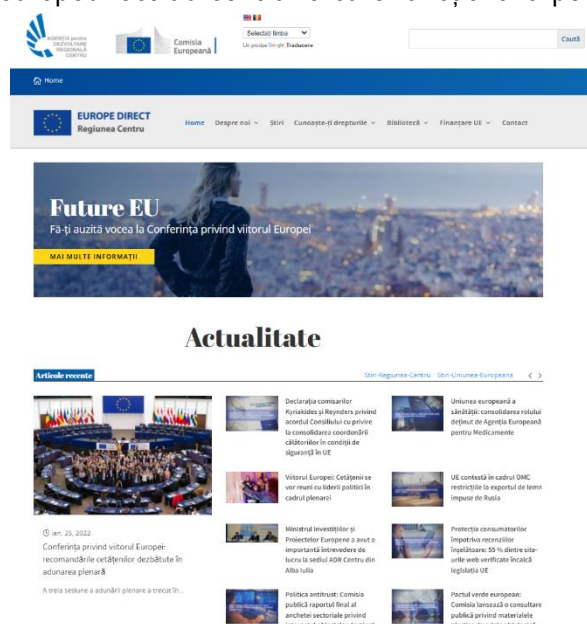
AGENȚIA pentru DEZVOLTARE REGIONALĂ CENTRU

Comisia Europeană

Selectați limba
Un produs Google Traducere

Caută

Home

EUROPE DIRECT
Regiunea Centru

Home Despre noi Știri Cunoaște-ți drepturile Bibliotecă Finanțare UE Contact

Future EU
Fă-ți auzită vocea la Conferința privind viitorul Europei

MAI MULTE INFORMAȚII

Actualitate

Articole recente

Stiri-Regiunea-Centru Stiri-Uniunea-Europeana

ian. 25, 2022
Conferința privind viitorul Europei: recomandările cetățenilor dezbătute în adunarea plenară

A treia sesiune a adunării plenare a trecut în...

Declarația comisarilor Kyriakides și Reynders privind acordul Consiliului cu privire la consolidarea coordonării călătoriilor în condiții de siguranță în UE

Uniunea europeană a sănătății: consolidarea rolului deținut de Agenția Europeană pentru Medicamente

Viitorul Europei: Cetățenii se vor reuni cu liderii politici în cadrul plenarei

UE contestă în cadrul OMC restricțiile la exportul de lemn impuse de Rusia

Ministrul Investițiilor și Proiectelor Europene a avut o importantă întrevedere de lucru la sediul ADR Centru din Alba Iulia

Protecția consumatorilor împotriva recenziilor înșelătoare: 55 % dintre site-urile web verificate încalcă legislația UE

Politica antitrust: Comisia publică raportul final al anchetei sectoriale privind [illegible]

Pactul verde european: Comisia lansează o consultare publică privind materiale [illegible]